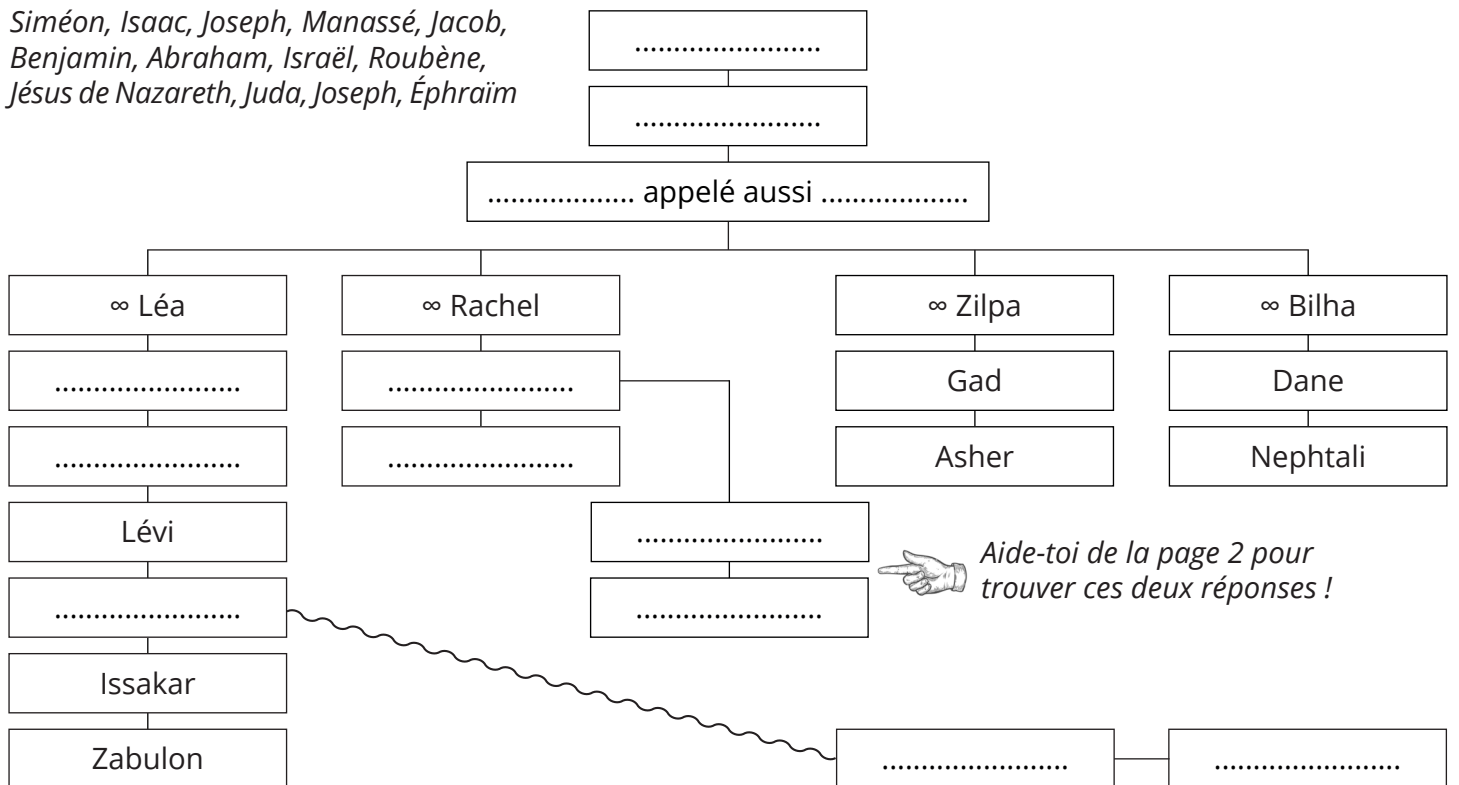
*Siméon, Isaac, Joseph, Manassé, Jacob, Benjamin, Abraham, Israël, Roubène, Jésus de Nazareth, Juda, Joseph, Éphraïm*

......................

......................

.................. appelé aussi ..................

∞ Léa

......................

......................

Lévi

......................

Issakar

Zabulon

∞ Rachel

......................

......................

......................

......................

*Aide-toi de la page 2 pour trouver ces deux réponses !*

∞ Zilpa

Gad

Asher

∞ Bilha

Dane

Nephtali

......................

......................